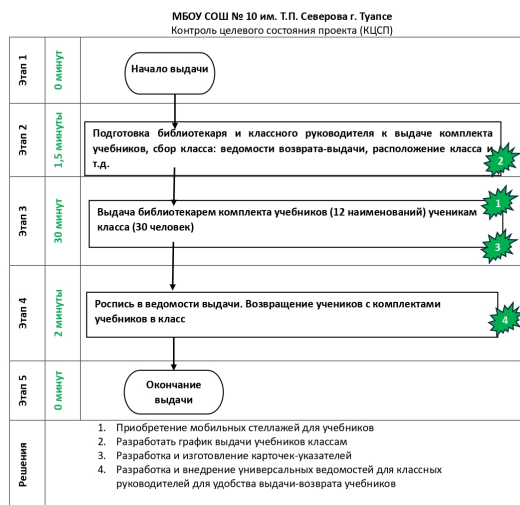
МБОУ СОШ № 10 им. Т.П. Северова г. Туапсе
Контроль целевого состояния проекта (КЦСП)

Этап 1
0 минут
Начало выдачи

Этап 2
1,5 минуты
Подготовка библиотекаря и классного руководителя к выдаче комплекта учебников, сбор класса: ведомости возврата-выдачи, расположение класса и т.д.
2

Этап 3
30 минут
Выдача библиотекарем комплекта учебников (12 наименований) ученикам класса (30 человек)
1
3

Этап 4
2 минуты
Роспись в ведомости выдачи. Возвращение учеников с комплектами учебников в класс
4

Этап 5
0 минут
Окончание выдачи

Решения
1. Приобретение мобильных стеллажей для учебников
2. Разработать график выдачи учебников классам
3. Разработка и изготовление карточек-указателей
4. Разработка и внедрение универсальных ведомостей для классных руководителей для удобства выдачи-возврата учебников